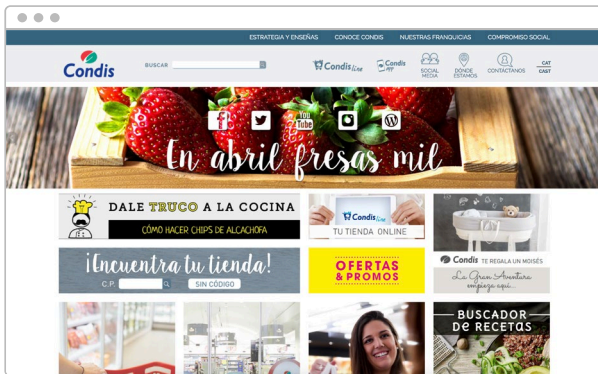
ESTRATEGIA Y ENSEÑAS CONOCE CONDIS NUESTRAS FRANQUICIAS COMPROMISO SOCIAL

Condis

BUSCAR

Condis Line

Condis

SOCIAL MEDIA

DONDE ESTAMOS

CONTACTANOS

CAT CAST

You Tube

En abril fresas mil

DALE TRUCO A LA COCINA

CÓMO HACER CHIPS DE ALCACHOFA

Condis Line

TU TIENDA ONLINE

Condis TE REGALA UN MOISÉS

La Gran Aventura empieza aquí...

¡Encuentra tu tienda!

C.P.

SIN CÓDIGO

OFERTAS & PROMOS

BUSCADOR DE RECETAS